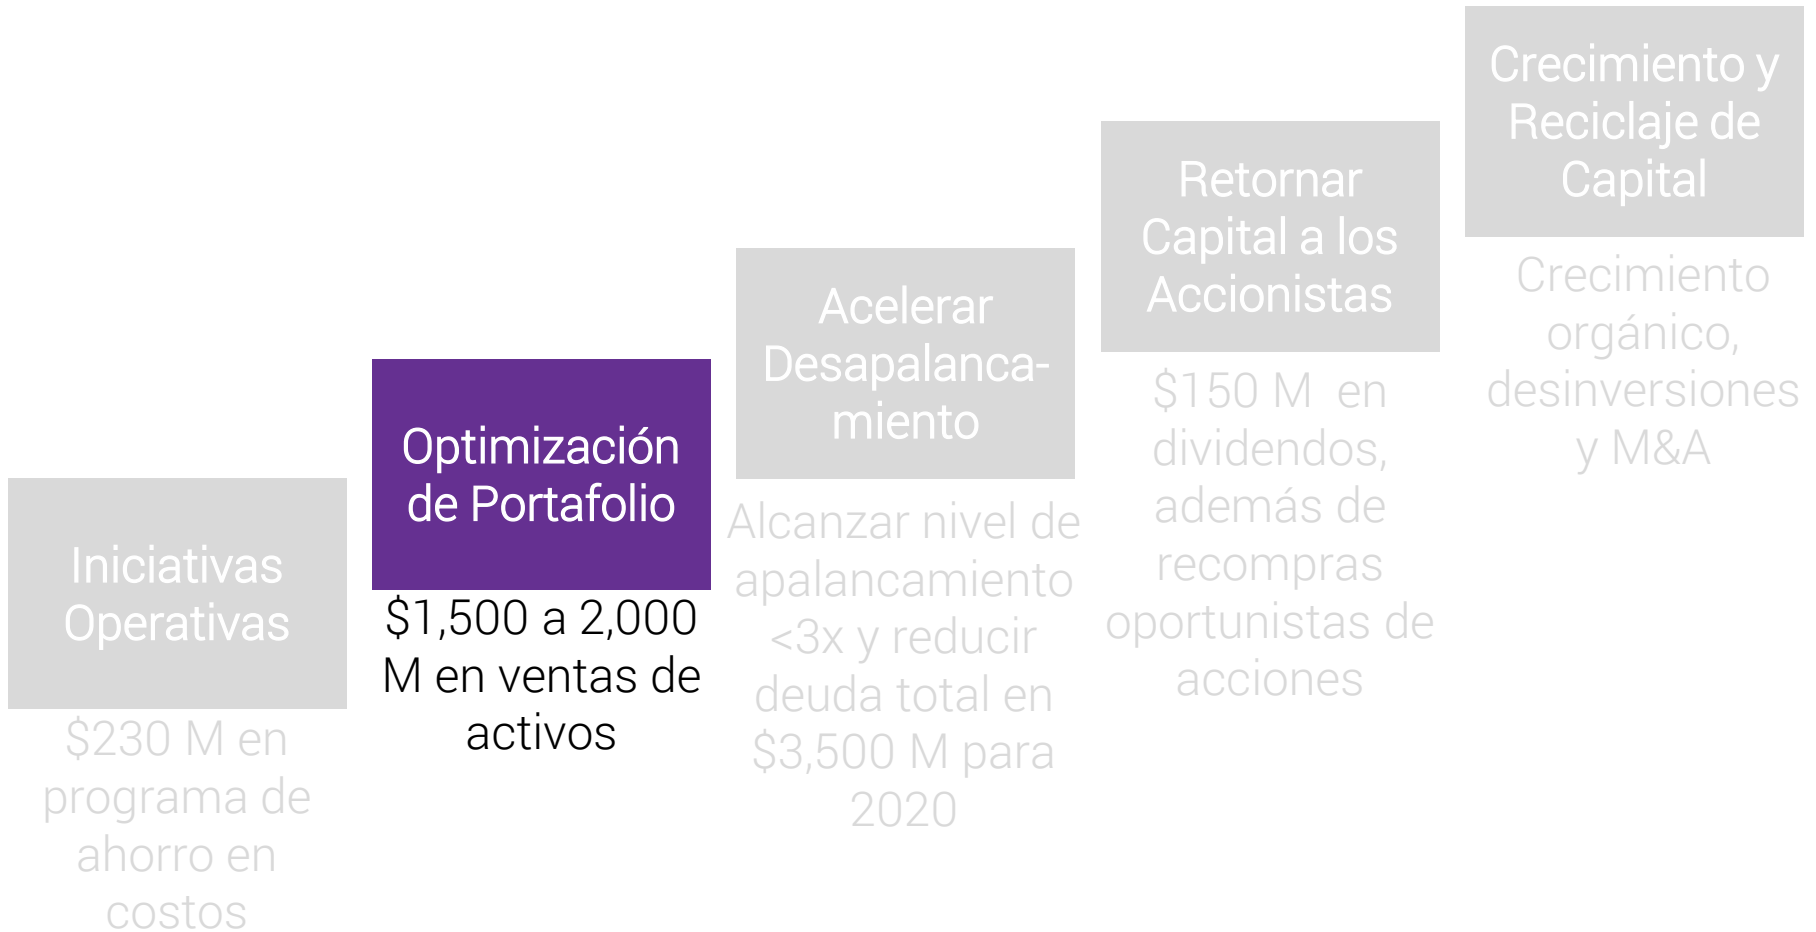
Iniciativas Operativas

$230 M en programa de ahorro en costos

Optimización de Portafolio

$1,500 a 2,000 M en ventas de activos

Acelerar Desapalancamiento

Alcanzar nivel de apalancamiento <3x y reducir deuda total en $3,500 M para 2020

Retornar Capital a los Accionistas

$150 M en dividendos, además de recompras oportunistas de acciones

Crecimiento y Reciclaje de Capital

Crecimiento orgánico, desinversiones y M&A